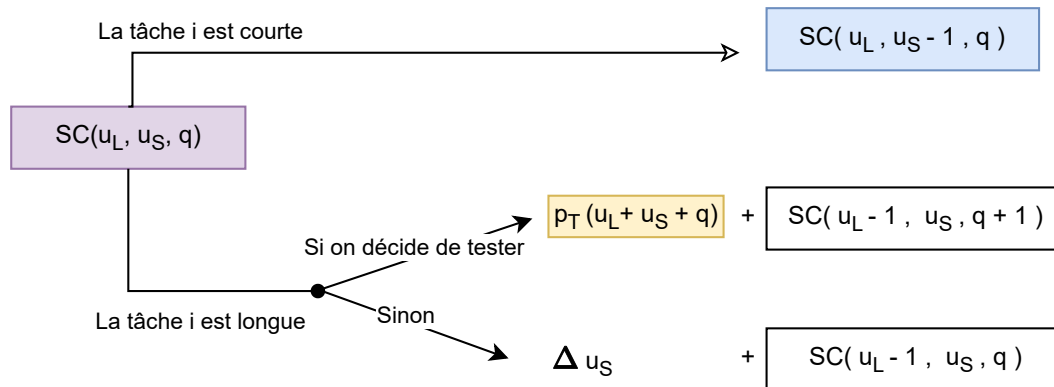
La tâche i est courte

$SC(u_L, u_S - 1, q)$

$SC(u_L, u_S, q)$

$p_T(u_L + u_S + q)$ + $SC(u_L - 1, u_S, q + 1)$

Si on décide de tester

La tâche i est longue

Sinon

$\Delta u_S$ + $SC(u_L - 1, u_S, q)$